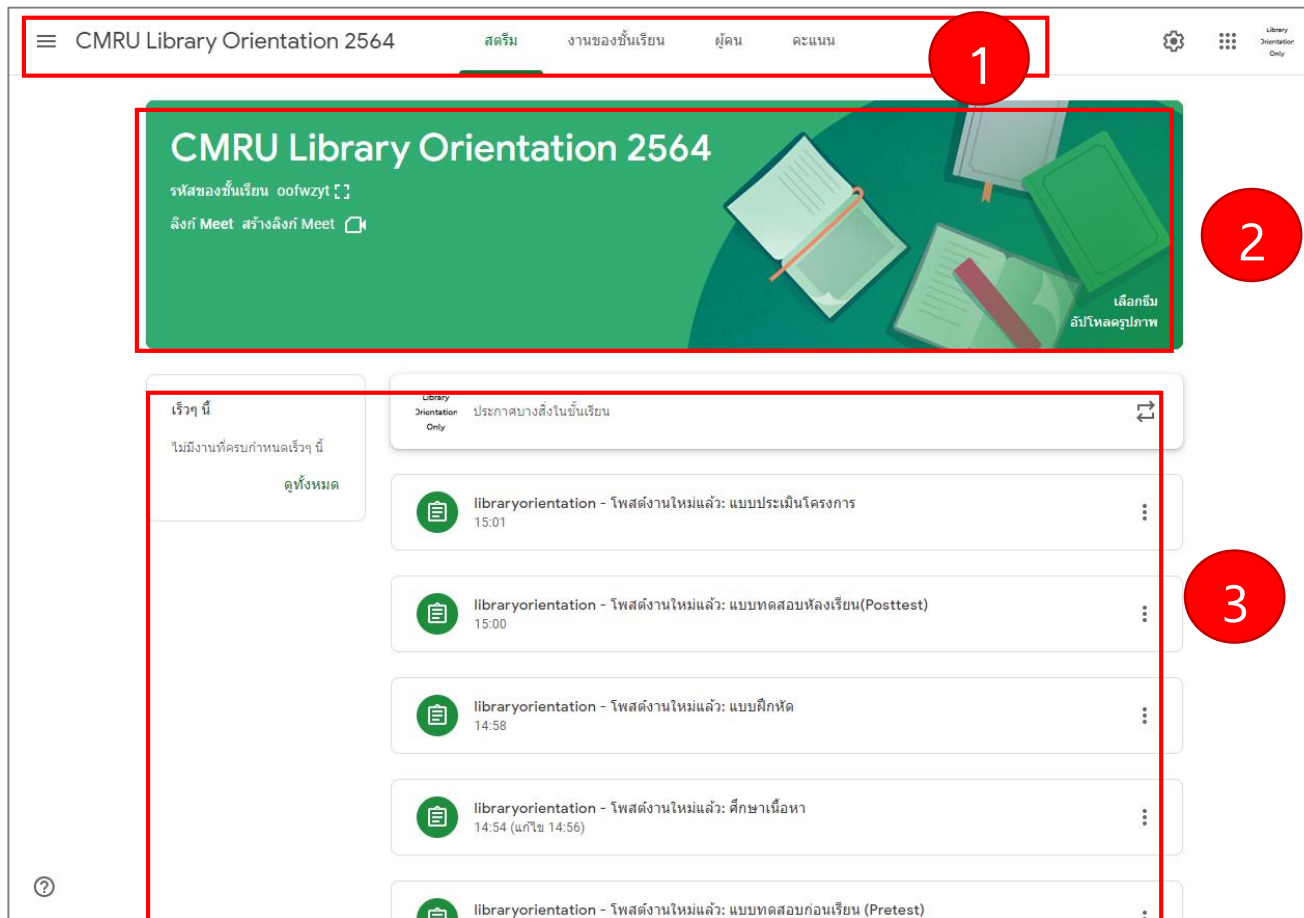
CMRU Library Orientation 2564

สตรีม งานของชั้นเรียน ผู้คน คะแนน

Library Orientation Only

1

CMRU Library Orientation 2564

รหัสของชั้นเรียน oofwzyt

ลิงก์ Meet สร้างลิงก์ Meet

เลือกธีม
อัปโหลดรูปภาพ

2

เร็วๆ นี้

ไม่มีงานที่ครบกำหนดเร็วๆ นี้

ดูทั้งหมด

Library Orientation Only

ประกาศบางสิ่งในชั้นเรียน

libraryorientation - โพสต์งานใหม่แล้ว: แบบประเมินโครงการ
15:01

3

libraryorientation - โพสต์งานใหม่แล้ว: แบบทดสอบหลังเรียน(Posttest)
15:00

libraryorientation - โพสต์งานใหม่แล้ว: แบบฝึกหัด
14:58

libraryorientation - โพสต์งานใหม่แล้ว: ศึกษาเนื้อหา
14:54 (แก้ไข 14:56)

libraryorientation - โพสต์งานใหม่แล้ว: แบบทดสอบก่อนเรียน (Pretest)